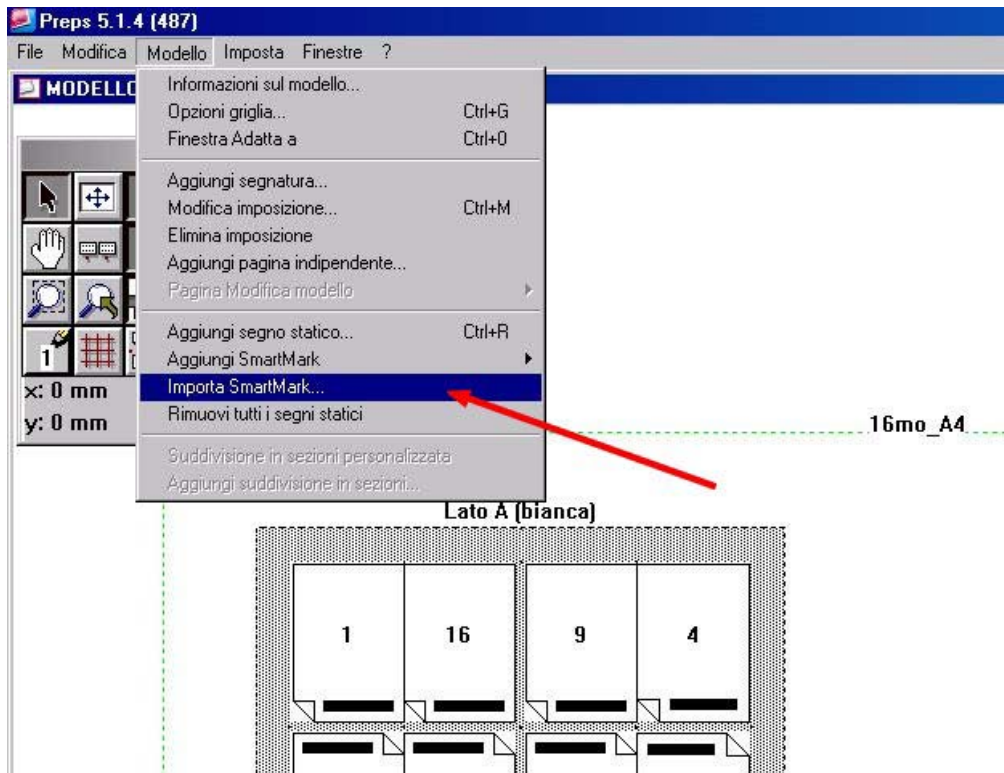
Preps 5.1.4 (487)

File Modifica Modello Imposta Finestre ?

MODELLO

Informazioni sul modello...
Opzioni griglia... Ctrl+G
Finestra Adatta a Ctrl+0

Aggiungi segnatura...
Modifica imposizione... Ctrl+M
Elimina imposizione
Aggiungi pagina indipendente...
Pagina Modifica modello

Aggiungi segno statico... Ctrl+R
Aggiungi SmartMark
Importa SmartMark...
Rimuovi tutti i segni statici

Suddivisione in sezioni personalizzata
Aggiungi suddivisione in sezioni...

x: 0 mm
y: 0 mm

16mo_A4

Lato A (bianca)

| 1 | 16 | 9 | 4 |